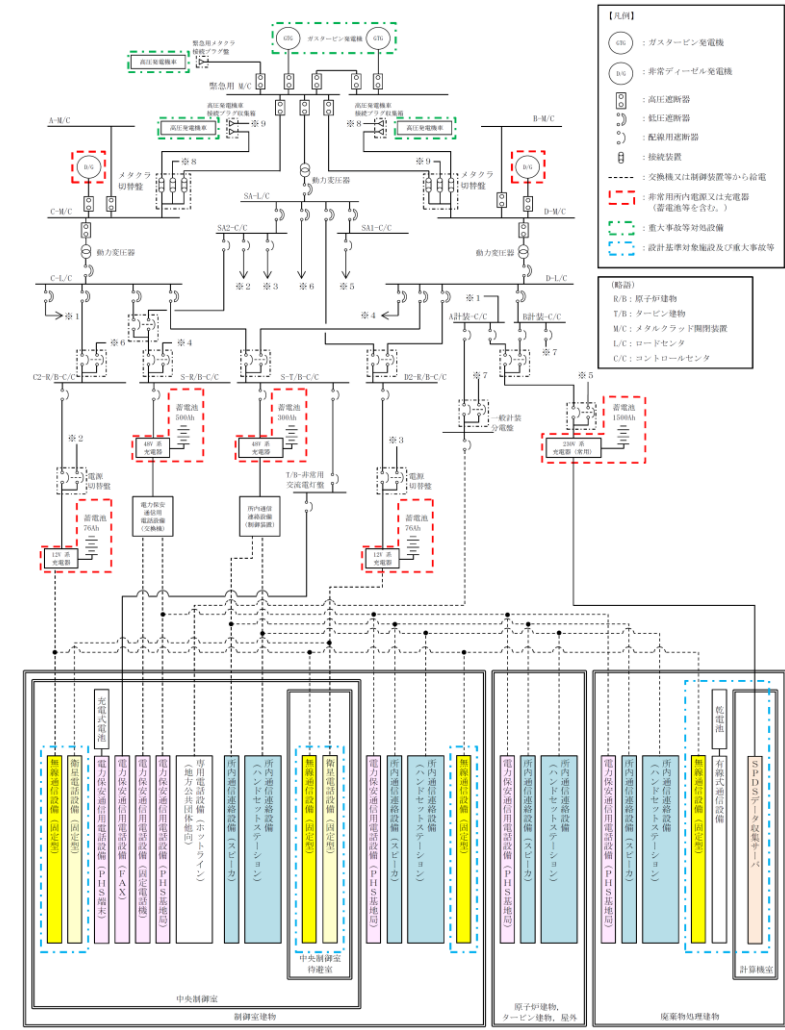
【凡例】
GTG ：ガスタービン発電機
D/G ：非常ディーゼル発電機
：高圧遮断器
：低圧遮断器
：配線用遮断器
：接続装置
：交換機又は制御装置等から給電
：非常用所内電源又は充電器（蓄電池等を含む。）
：重大事故等対処設備
：設計基準対象施設及び重大事故等

（略語）
R/B：原子炉建物
T/B：タービン建物
M/C：メタルクラッド開閉装置
L/C：ロードセンタ
C/C：コントロールセンタ

緊急用メタクラ接続プラグ盤
高圧発電機車
GTG ガスタービン発電機 GTG
緊急用 M/C
高圧発電機車接続プラグ収納箱
高圧発電機車 ※9
高圧発電機車接続プラグ収納箱
※8 高圧発電機車
A-M/C
B-M/C
D/G
メタクラ切替盤
※8
動力変圧器
※9
メタクラ切替盤
D/G
C-M/C
SA-L/C
D-M/C
動力変圧器
SA2-C/C
SA1-C/C
動力変圧器
C-L/C
※2 ※3 ※6 ※5
D-L/C
※1
※1
※4
A計装-C/C
B計装-C/C
※6
※4
※7
C2-R/B-C/C
S-R/B-C/C
S-T/B-C/C
D2-R/B-C/C
※7
※5
蓄電池 500Ah
蓄電池 300Ah
一般計装分電盤
蓄電池 1500Ah
※2
48V 系充電器
48V 系充電器
※3
230V 系充電器（常用）
電源切替盤
T/B-非常用交流電灯盤
電源切替盤
電力保安通信用電話設備（交換機）
所内通信連絡設備（制御装置）
蓄電池 76Ah
蓄電池 76Ah
12V 系充電器
12V 系充電器

充電式電池
無線通信設備（固定型）
衛星電話設備（固定型）
電力保安通信用電話設備（PHS端末）
電力保安通信用電話設備（FAX）
電力保安通信用電話設備（固定電話機）
電力保安通信用電話設備（PHS基地局）
専用電話設備（ホットライン）（地方公共団体他向）
所内通信連絡設備（スピーカ）
所内通信連絡設備（ハンドセットステーション）
無線通信設備（固定型）
衛星電話設備（固定型）
中央制御室待避室
電力保安通信用電話設備（PHS基地局）
所内通信連絡設備（スピーカ）
所内通信連絡設備（ハンドセットステーション）
無線通信設備（固定型）
中央制御室
制御室建物
電力保安通信用電話設備（PHS基地局）
所内通信連絡設備（スピーカ）
所内通信連絡設備（ハンドセットステーション）
原子炉建物，タービン建物，屋外
電力保安通信用電話設備（PHS基地局）
所内通信連絡設備（スピーカ）
所内通信連絡設備（ハンドセットステーション）
乾電池
無線通信設備（固定型）
有線式通信設備
SPDSデータ収集サーバ
計算機室
廃棄物処理建物